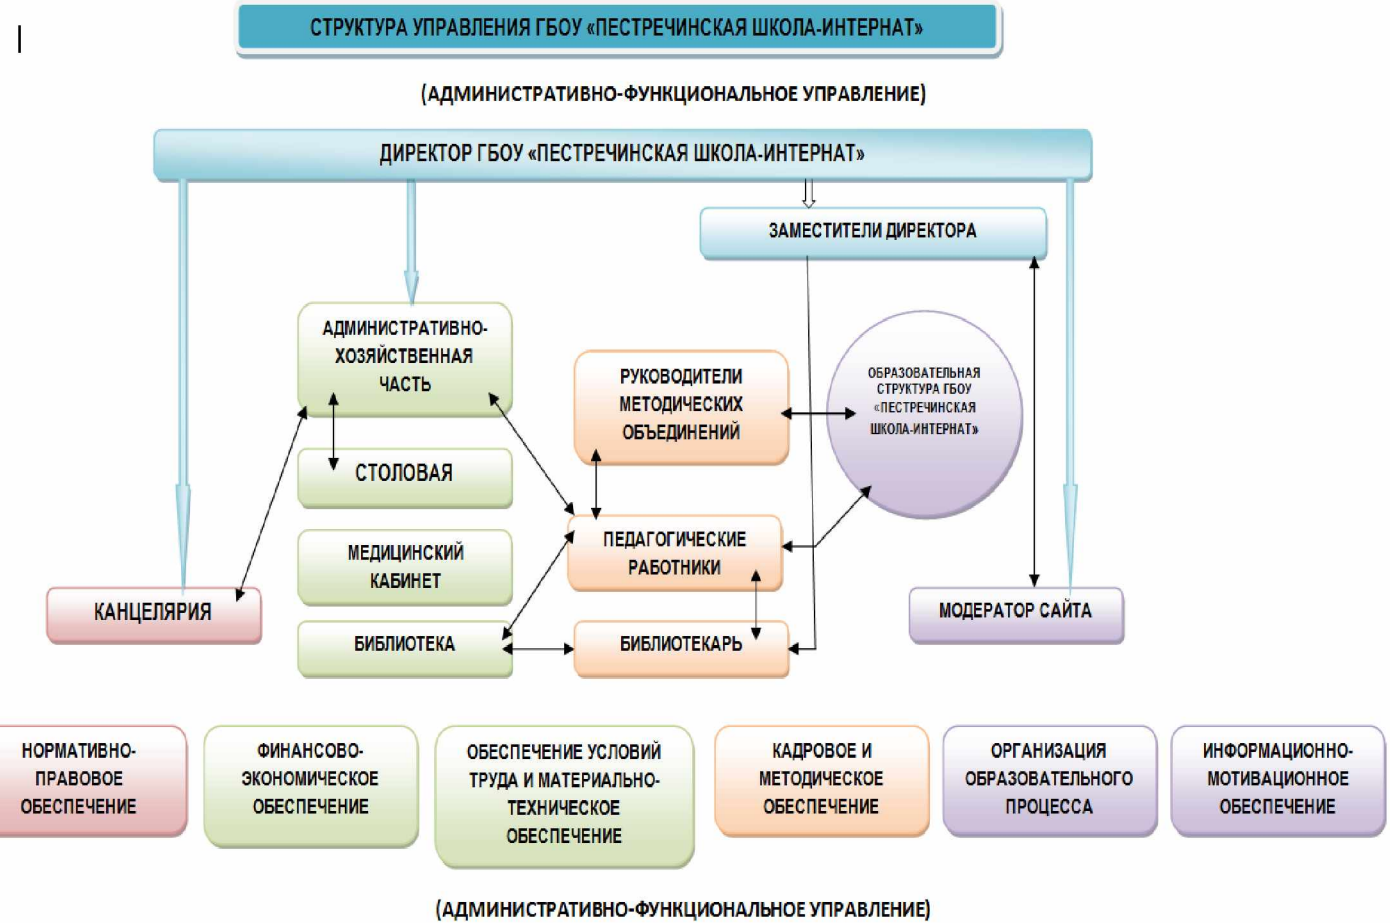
СТРУКТУРА УПРАВЛЕНИЯ ГБОУ «ПЕСТРЕЧИНСКАЯ ШКОЛА-ИНТЕРНАТ»

(АДМИНИСТРАТИВНО-ФУНКЦИОНАЛЬНОЕ УПРАВЛЕНИЕ)

ДИРЕКТОР ГБОУ «ПЕСТРЕЧИНСКАЯ ШКОЛА-ИНТЕРНАТ»

ЗАМЕСТИТЕЛИ ДИРЕКТОРА

АДМИНИСТРАТИВНО-ХОЗЯЙСТВЕННАЯ ЧАСТЬ

РУКОВОДИТЕЛИ МЕТОДИЧЕСКИХ ОБЪЕДИНЕНИЙ

ОБРАЗОВАТЕЛЬНАЯ СТРУКТУРА ГБОУ «ПЕСТРЕЧИНСКАЯ ШКОЛА-ИНТЕРНАТ»

СТОЛОВАЯ

МЕДИЦИНСКИЙ КАБИНЕТ

ПЕДАГОГИЧЕСКИЕ РАБОТНИКИ

КАНЦЕЛЯРИЯ

МОДЕРАТОР САЙТА

БИБЛИОТЕКА

БИБЛИОТЕКАРЬ

НОРМАТИВНО-ПРАВОВОЕ ОБЕСПЕЧЕНИЕ

ФИНАНСОВО-ЭКОНОМИЧЕСКОЕ ОБЕСПЕЧЕНИЕ

ОБЕСПЕЧЕНИЕ УСЛОВИЙ ТРУДА И МАТЕРИАЛЬНО-ТЕХНИЧЕСКОЕ ОБЕСПЕЧЕНИЕ

КАДРОВОЕ И МЕТОДИЧЕСКОЕ ОБЕСПЕЧЕНИЕ

ОРГАНИЗАЦИЯ ОБРАЗОВАТЕЛЬНОГО ПРОЦЕССА

ИНФОРМАЦИОННО-МОТИВАЦИОННОЕ ОБЕСПЕЧЕНИЕ

(АДМИНИСТРАТИВНО-ФУНКЦИОНАЛЬНОЕ УПРАВЛЕНИЕ)